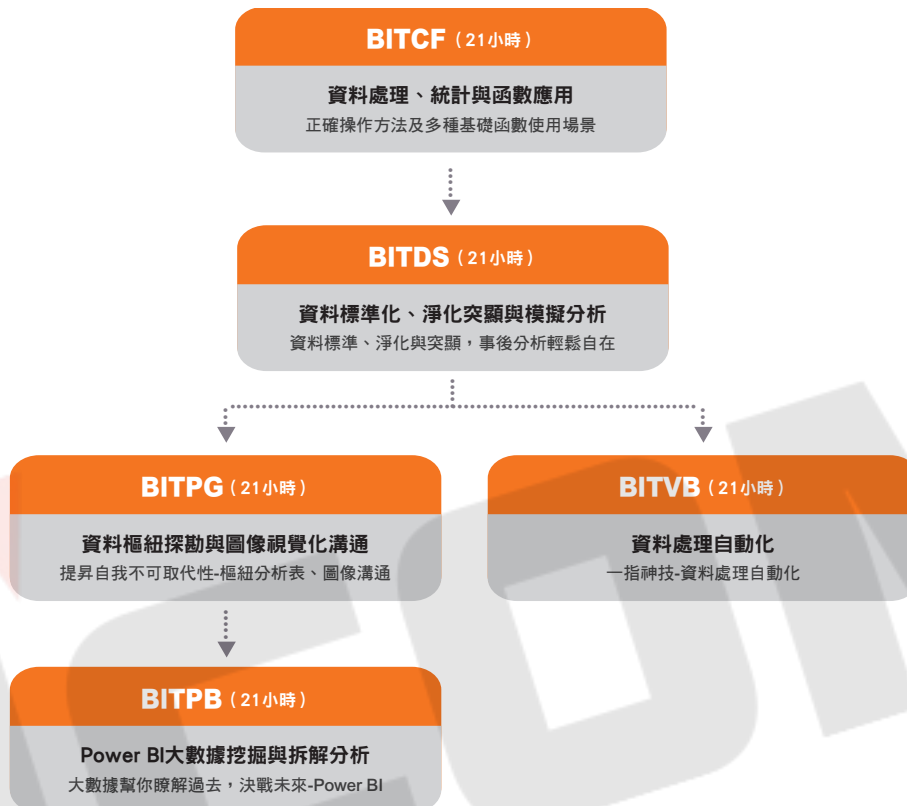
BITCF（21小時）

資料處理、統計與函數應用

正確操作方法及多種基礎函數使用場景

BITDS（21小時）

資料標準化、淨化突顯與模擬分析

資料標準、淨化與突顯，事後分析輕鬆自在

BITPG（21小時）

資料樞紐探勘與圖像視覺化溝通

提昇自我不可取代性-樞紐分析表、圖像溝通

BITVB（21小時）

資料處理自動化

一指神技-資料處理自動化

BITPB（21小時）

Power BI大數據挖掘與拆解分析

大數據幫你瞭解過去，決戰未來-Power BI